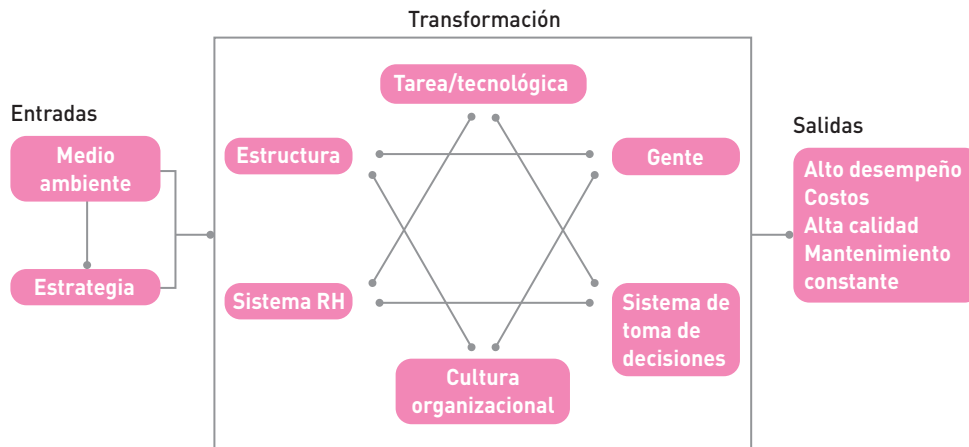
Transformación

Entradas

Medio ambiente

Estrategia

Tarea/tecnológica

Estructura

Gente

Sistema RH

Sistema de toma de decisiones

Cultura organizacional

Salidas

Alto desempeño
Costos
Alta calidad
Mantenimiento constante